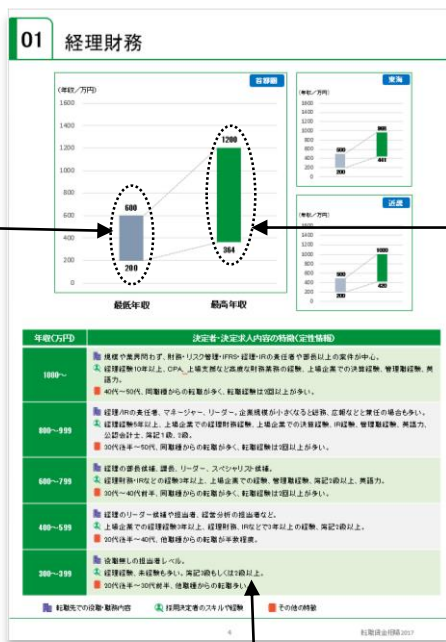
01 経理財務

首都圏

(年収／万円)

1600
1400
1200
1000
800
600
400
200
0

600
200
1200
364

最低年収
最高年収

東海

(年収／万円)

1600
1400
1200
1000
800
600
400
200
0

500
200
900
461

近畿

(年収／万円)

1600
1400
1200
1000
800
600
400
200
0

500
200
1000
420

| 年収(万円) | 決定者・決定求人内容の特徴(定性情報) |
|---|---|
| 1000～ | 規模や業界問わず、財務・リスク管理・IFRS・経理・IRの責任者や部長以上の案件が中心。<br>経理経験10年以上、CPA、上場支援など高度な財務業務の経験、上場企業での決算経験、管理職経験、英語力。<br>40代～50代、同職種からの転職が多く、転職回数は3回以上が多い。 |
| 800～999 | 経理/IRの責任者、マネージャー、リーダー。企業規模が小さくなると経営、広報など業務の幅が広がる。<br>経理経験5年以上、上場企業での経理財務経験、上場企業での決算経験、IR経験、管理職経験、英語力、公認会計士、簿記1級、2級。<br>30代後半～50代、同職種からの転職が多く、転職回数は3回以上が多い。 |
| 600～799 | 経理の部長候補、課長、リーダー、スペシャリスト候補。<br>経理経験・IRなどの経験3年以上、上場企業での経験、管理職経験、簿記2級以上、英語力。<br>30代～40代前半、同職種からの転職が多く、転職回数は3回以上が多い。 |
| 400～599 | 経理のリーダー候補や担当者、経営分析の担当者など。<br>上場企業での経理経験3年以上、経理財務、IRなどで3年以上の経験、簿記2級以上。<br>20代後半～40代、他職種からの転職が半数程度。 |
| 300～399 | 役職無しの担当者レベル。<br>経理経験、未経験も多い。簿記3級もしくは2級以上。<br>20代後半～30代前半、他職種からの転職多い。 |

転職先での役職・職務内容　採用決定者のスキルや経験　その他の特徴

4　転職賃金相場2017